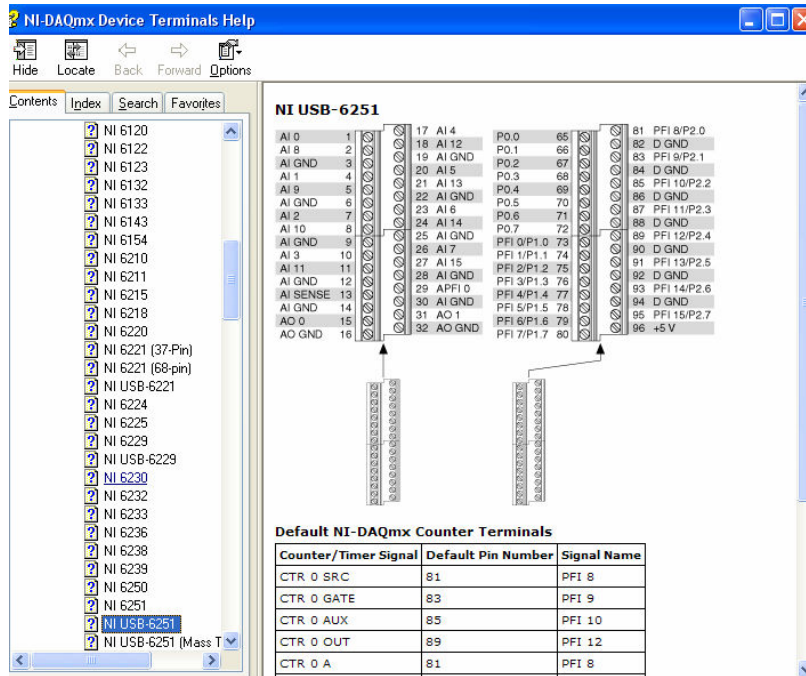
NI-DAQmx Device Terminals Help

Hide Locate Back Forward Options

Contents Index Search Favorites

NI 6120
NI 6122
NI 6123
NI 6132
NI 6133
NI 6143
NI 6154
NI 6210
NI 6211
NI 6215
NI 6218
NI 6220
NI 6221 (37-Pin)
NI 6221 (68-pin)
NI USB-6221
NI 6224
NI 6225
NI 6229
NI USB-6229
NI 6230
NI 6232
NI 6233
NI 6236
NI 6238
NI 6239
NI 6250
NI 6251
NI USB-6251
NI USB-6251 (Mass T

NI USB-6251

AI 0 1
AI 8 2
AI GND 3
AI 1 4
AI 9 5
AI GND 6
AI 2 7
AI 10 8
AI GND 9
AI 3 10
AI 11 11
AI GND 12
AI SENSE 13
AI GND 14
AO 0 15
AO GND 16

17 AI 4
18 AI 12
19 AI GND
20 AI 5
21 AI 13
22 AI GND
23 AI 6
24 AI 14
25 AI GND
26 AI 7
27 AI 15
28 AI GND
29 APFI 0
30 AI GND
31 AO 1
32 AO GND

P0.0 65
P0.1 66
P0.2 67
P0.3 68
P0.4 69
P0.5 70
P0.6 71
P0.7 72
PFI 0/P1.0 73
PFI 1/P1.1 74
PFI 2/P1.2 75
PFI 3/P1.3 76
PFI 4/P1.4 77
PFI 5/P1.5 78
PFI 6/P1.6 79
PFI 7/P1.7 80

81 PFI 8/P2.0
82 D GND
83 PFI 9/P2.1
84 D GND
85 PFI 10/P2.2
86 D GND
87 PFI 11/P2.3
88 D GND
89 PFI 12/P2.4
90 D GND
91 PFI 13/P2.5
92 D GND
93 PFI 14/P2.6
94 D GND
95 PFI 15/P2.7
96 +5 V

Default NI-DAQmx Counter Terminals

| Counter/Timer Signal | Default Pin Number | Signal Name |
|---|---|---|
| CTR 0 SRC | 81 | PFI 8 |
| CTR 0 GATE | 83 | PFI 9 |
| CTR 0 AUX | 85 | PFI 10 |
| CTR 0 OUT | 89 | PFI 12 |
| CTR 0 A | 81 | PFI 8 |